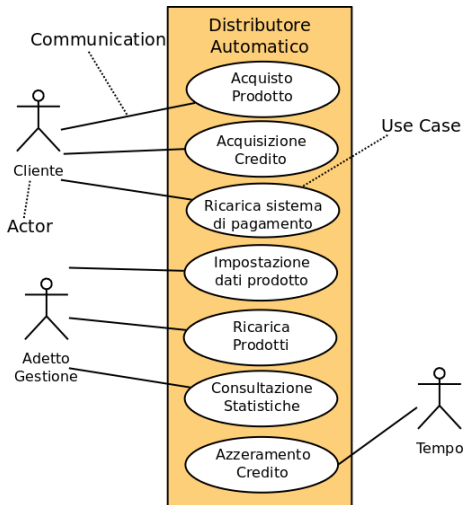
Distributore Automatico

Communication

Use Case

Acquisto Prodotto

Acquisizione Credito

Ricarica sistema di pagamento

Impostazione dati prodotto

Ricarica Prodotti

Consultazione Statistiche

Azzeramento Credito

Cliente

Actor

Adetto Gestione

Tempo